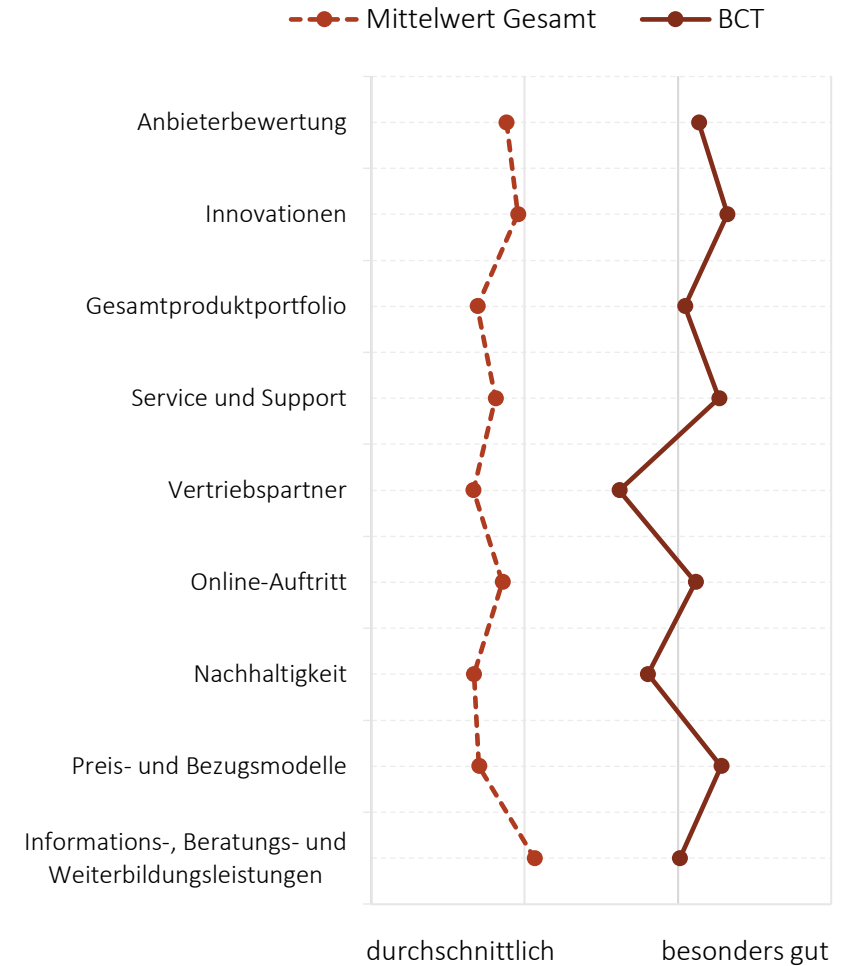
Mittelwert Gesamt
BCT

Anbieterbewertung
Innovationen
Gesamtproduktportfolio
Service und Support
Vertriebspartner
Online-Auftritt
Nachhaltigkeit
Preis- und Bezugsmodelle
Informations-, Beratungs- und Weiterbildungsleistungen

durchschnittlich
besonders gut